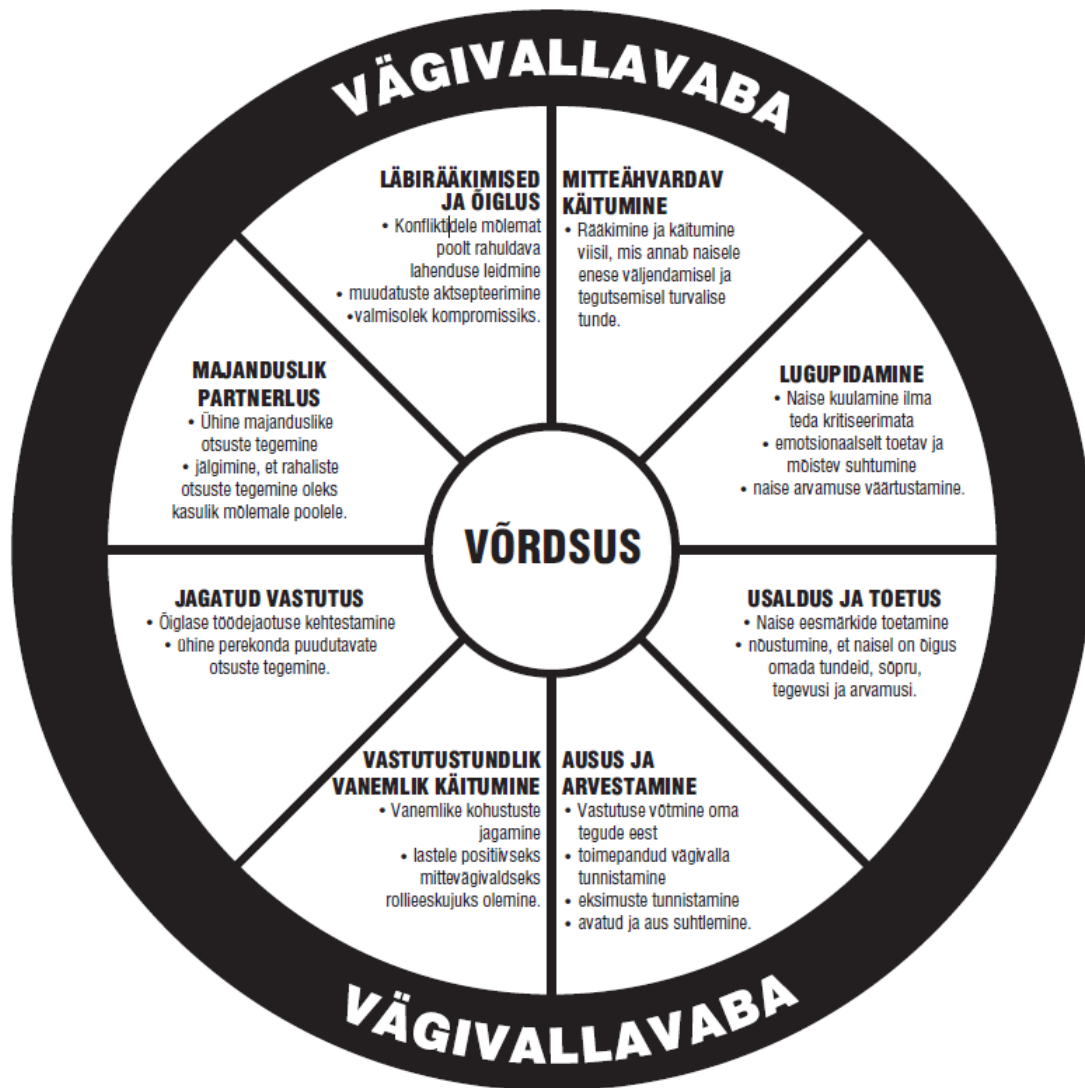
VÄGIVALLAVABA

LÄBIRÄÄKIMISED JA ÕIGLUS
• Konfliktidele mõlemat poolt rahuldava lahenduse leidmine
• muudatuste aktsepteerimine
• valmisolek kompromissiks.

MITTEÄHVARDAV KÄITUMINE
• Rääkimine ja käitumine viisil, mis annab naisele enese väljendamisel ja tegutsemisel turvalise tunde.

MAJANDUSLIK PARTNERLUS
• Ühine majanduslike otsuste tegemine
• jälgimine, et rahaliste otsuste tegemine oleks kasulik mõlemale poolele.

LUGUPIDAMINE
• Naise kuulamine ilma teda kritiseerimata
• emotsionaalselt toetav ja mõistev suhtumine
• naise arvamuse väärtustamine.

VÕRDSUS

JAGATUD VASTUTUS
• Õiglase töödejaotuse kehtestamine
• ühine perekonda puudutavate otsuste tegemine.

USALDUS JA TOETUS
• Naise eesmärkide toetamine
• nõustumine, et naisel on õigus omada tundeid, sõpru, tegevusi ja arvamusi.

VASTUTUSTUNDLIK VANEMLIK KÄITUMINE
• Vanemlike kohustuste jagamine
• lastele positiivseks mittevägivaldseks rollieeskujuks olemine.

AUSUS JA ARVESTAMINE
• Vastutuse võtmine oma tegude eest
• toimepandud vägivalla tunnistamine
• eksimuste tunnistamine
• avatud ja aus suhtlemine.

VÄGIVALLAVABA